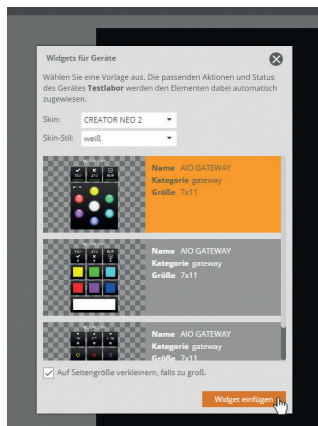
Widgets für Geräte

Wählen Sie eine Vorlage aus. Die passenden Aktionen und Status des Gerätes **Testlabor** werden den Elementen dabei automatisch zugewiesen.

Skin: CREATOR NEO 2

Skin-Stil: weiß

Name AIO GATEWAY
Kategorie gateway
Größe 7x11

Name AIO GATEWAY
Kategorie gateway
Größe 7x11

Name AIO GATEWAY
Kategorie gateway
Größe 7x11

Auf Seitengröße verkleinern, falls zu groß.

Widget einfügen